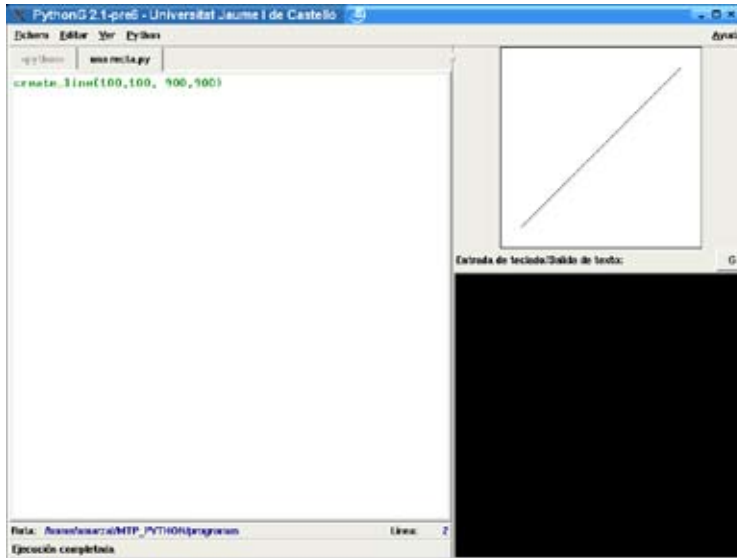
PythonG 2.1-pre6 - Universitat Jaume I de Castello

Fichero Editar Ver Python

Ayuda

<python> una recta.py

create_line(100,100, 900,900)

Entrada de teclado/Salida de texto:

G

Ruta: /home/amarzal/MTP_PYTHON/programas

Línea: 2

Ejecución completada